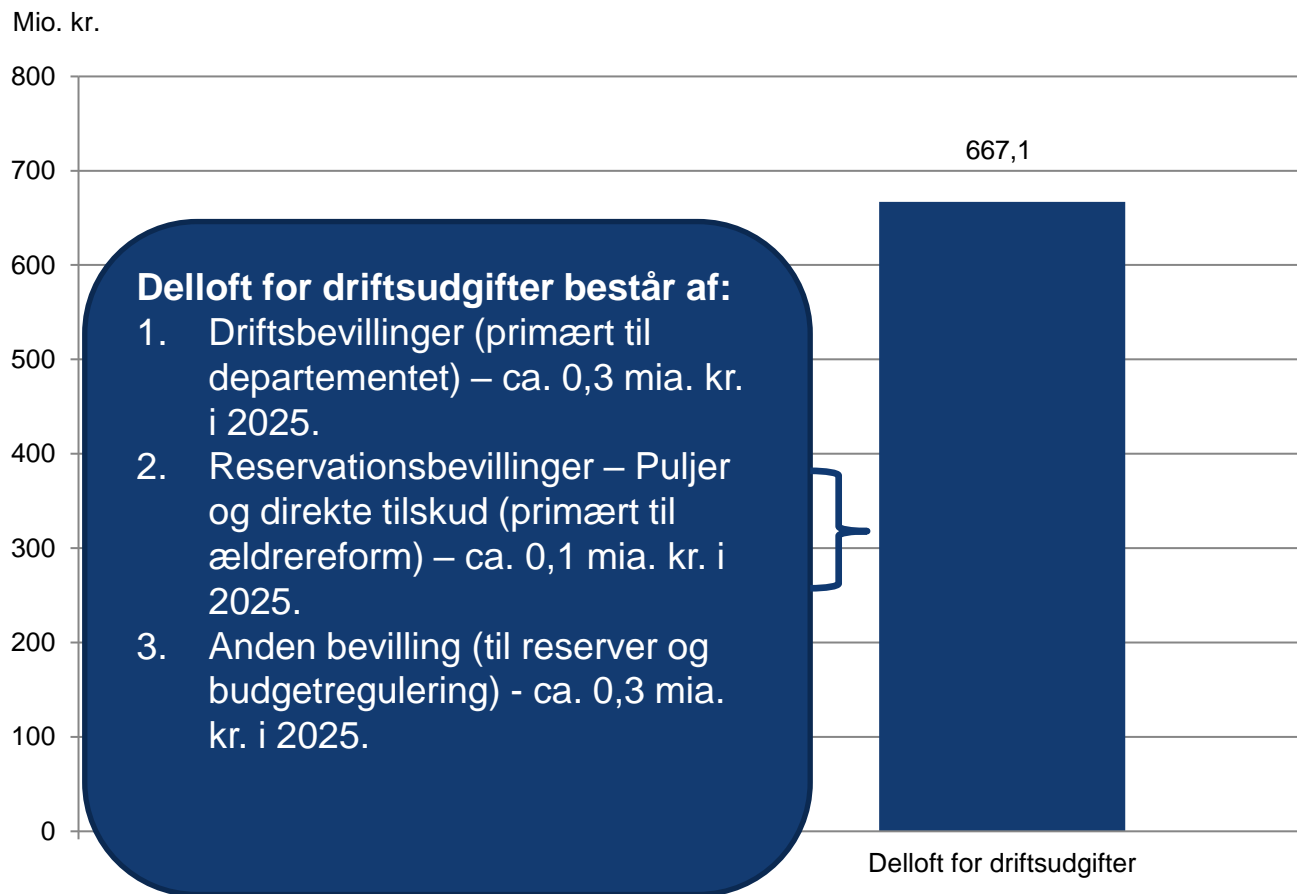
Mio. kr.

800
700
600
500
400
300
200
100
0

667,1

**Delloft for driftsudgifter består af:**
1. Driftsbevillinger (primært til departementet) – ca. 0,3 mia. kr. i 2025.
2. Reservationsbevillinger – Puljer og direkte tilskud (primært til ældrereform) – ca. 0,1 mia. kr. i 2025.
3. Anden bevilling (til reserver og budgetregulering) - ca. 0,3 mia. kr. i 2025.

Delloft for driftsudgifter